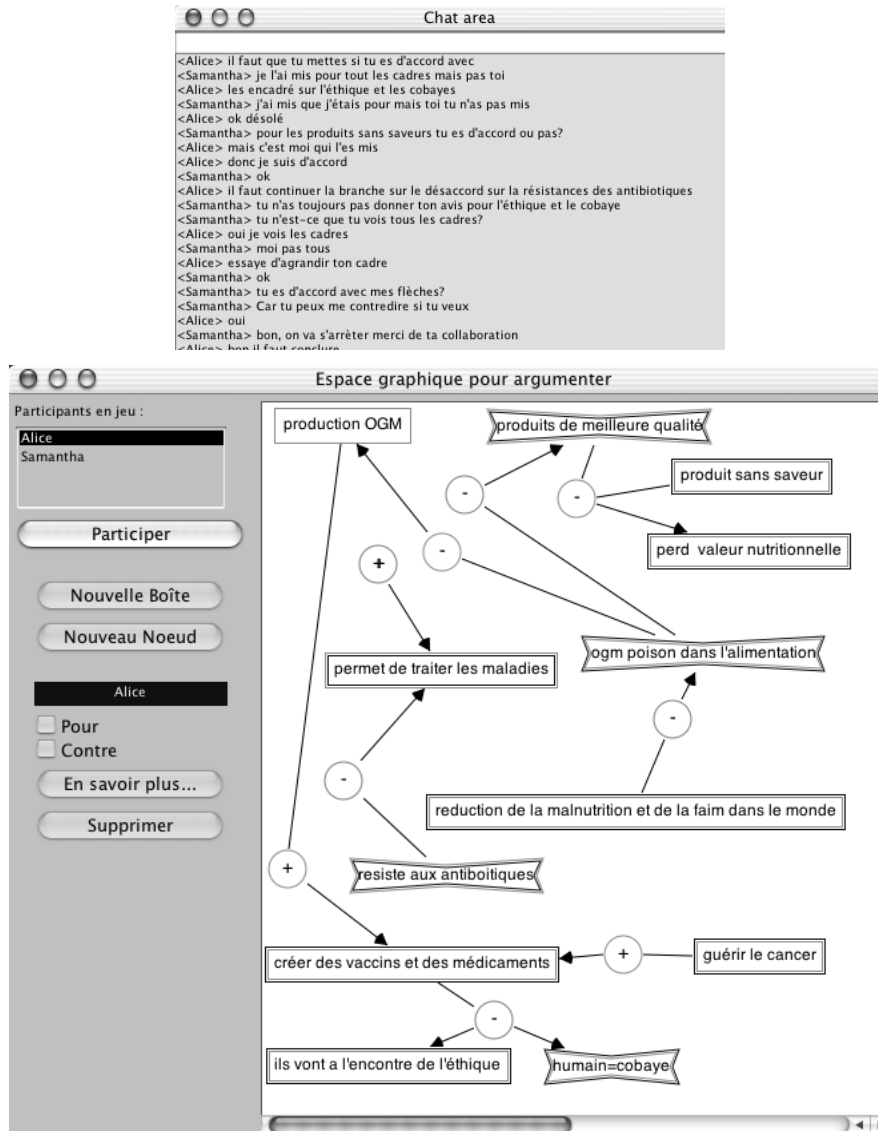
Chat area

<Alice> il faut que tu mettes si tu es d'accord avec
<Samantha> je l'ai mis pour tout les cadres mais pas toi
<Alice> les encadré sur l'éthique et les cobayes
<Samantha> j'ai mis que j'étais pour mais toi tu n'as pas mis
<Alice> ok désolé
<Samantha> pour les produits sans saveurs tu es d'accord ou pas?
<Alice> mais c'est moi qui l'es mis
<Alice> donc je suis d'accord
<Samantha> ok
<Alice> il faut continuer la branche sur le désaccord sur la résistances des antibiotiques
<Samantha> tu n'as toujours pas donner ton avis pour l'éthique et le cobaye
<Samantha> tu n'est-ce que tu vois tous les cadres?
<Alice> oui je vois les cadres
<Samantha> moi pas tous
<Alice> essaye d'agrandir ton cadre
<Samantha> ok
<Samantha> tu es d'accord avec mes flèches?
<Samantha> Car tu peux me contredire si tu veux
<Alice> oui
<Samantha> bon, on va s'arrèter merci de ta collaboration
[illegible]

Espace graphique pour argumenter

Participants en jeu :
Alice
Samantha

Participer

Nouvelle Boîte

Nouveau Noeud

Alice

Pour
Contre

En savoir plus...

Supprimer

production OGM

produits de meilleure qualité

-

-

produit sans saveur

-

perd valeur nutritionnelle

+

permet de traiter les maladies

ogm poison dans l'alimentation

-

-

reduction de la malnutrition et de la faim dans le monde

resiste aux antiboitiques

+

créer des vaccins et des médicaments

+

guérir le cancer

-

ils vont a l'encontre de l'éthique

humain=cobaye